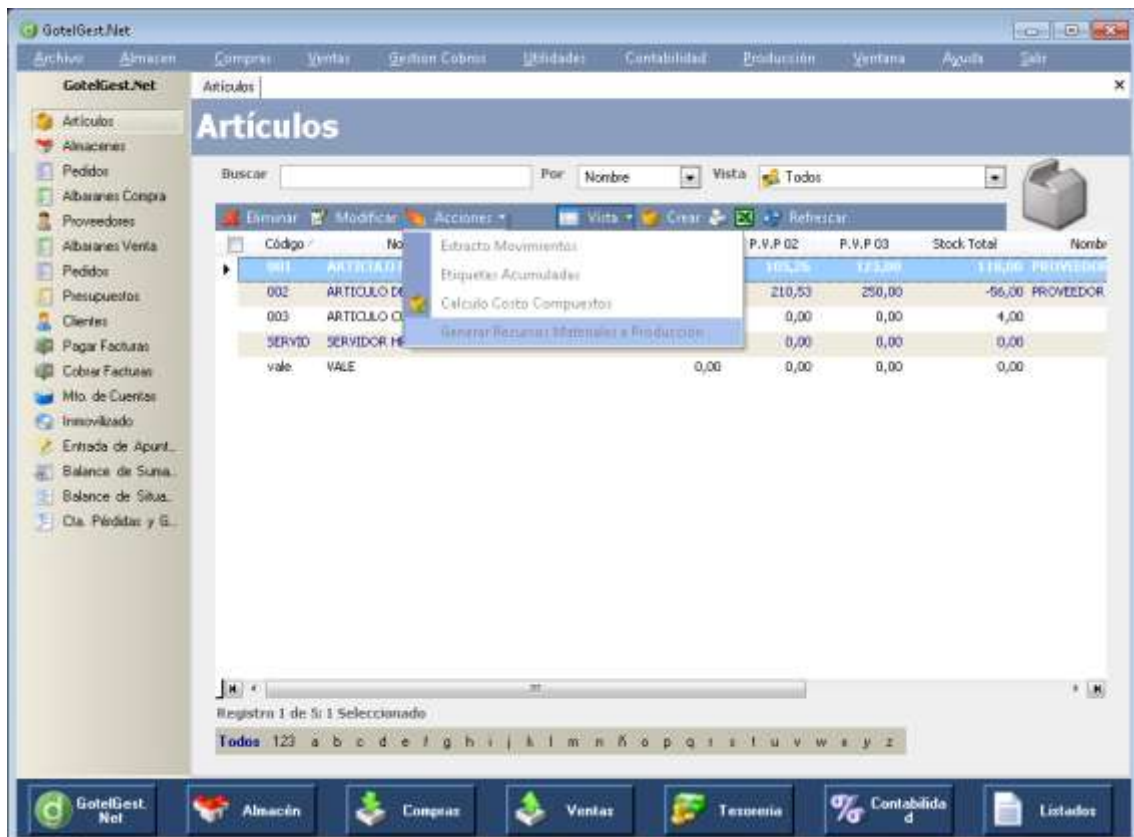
GotelGest.Net

Archivo Almacen Compras Ventas Gestion Cobros Utilidades Contabilidad Producción Ventana Ayuda Salir

GotelGest.Net

Articulos
Almacenes
Pedidos
Albaranes Compra
Proveedores
Albaranes Venta
Pedidos
Presupuestos
Clientes
Pagar Facturas
Cobrar Facturas
Mto. de Cuentas
Inmovilizado
Entrada de Apunt...
Balance de Suma...
Balance de Situa...
Cta. Pérdidas y G...

Articulos

Artículos

Buscar Por Nombre Vista Todos

Eliminar Modificar Acciones Vista Crear Refrescar

Extracto Movimientos
Etiquetas Acumuladas
Calculo Costo Compuestos
Generar Recursos Materiales a Produccion

| Código | No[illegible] | | P.V.P 02 | P.V.P 03 | Stock Total | Nombr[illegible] |
|---|---|---|---|---|---|---|
| 001 | ARTICULO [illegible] | | 105,26 | 123,00 | 116,00 | PROVEEDOR |
| 002 | ARTICULO DE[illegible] | | 210,53 | 250,00 | -56,00 | PROVEEDOR |
| 003 | ARTICULO C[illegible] | | 0,00 | 0,00 | 4,00 | |
| SERVID | SERVIDOR HP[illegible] | | 0,00 | 0,00 | 0,00 | |
| vale | VALE | 0,00 | 0,00 | 0,00 | 0,00 | |

Registro 1 de 5: 1 Seleccionado

Todos 123 a b c d e f g h i j k l m n ñ o p q r s t u v w x y z

GotelGest.Net Almacén Compras Ventas Tesoreria Contabilidad Listados